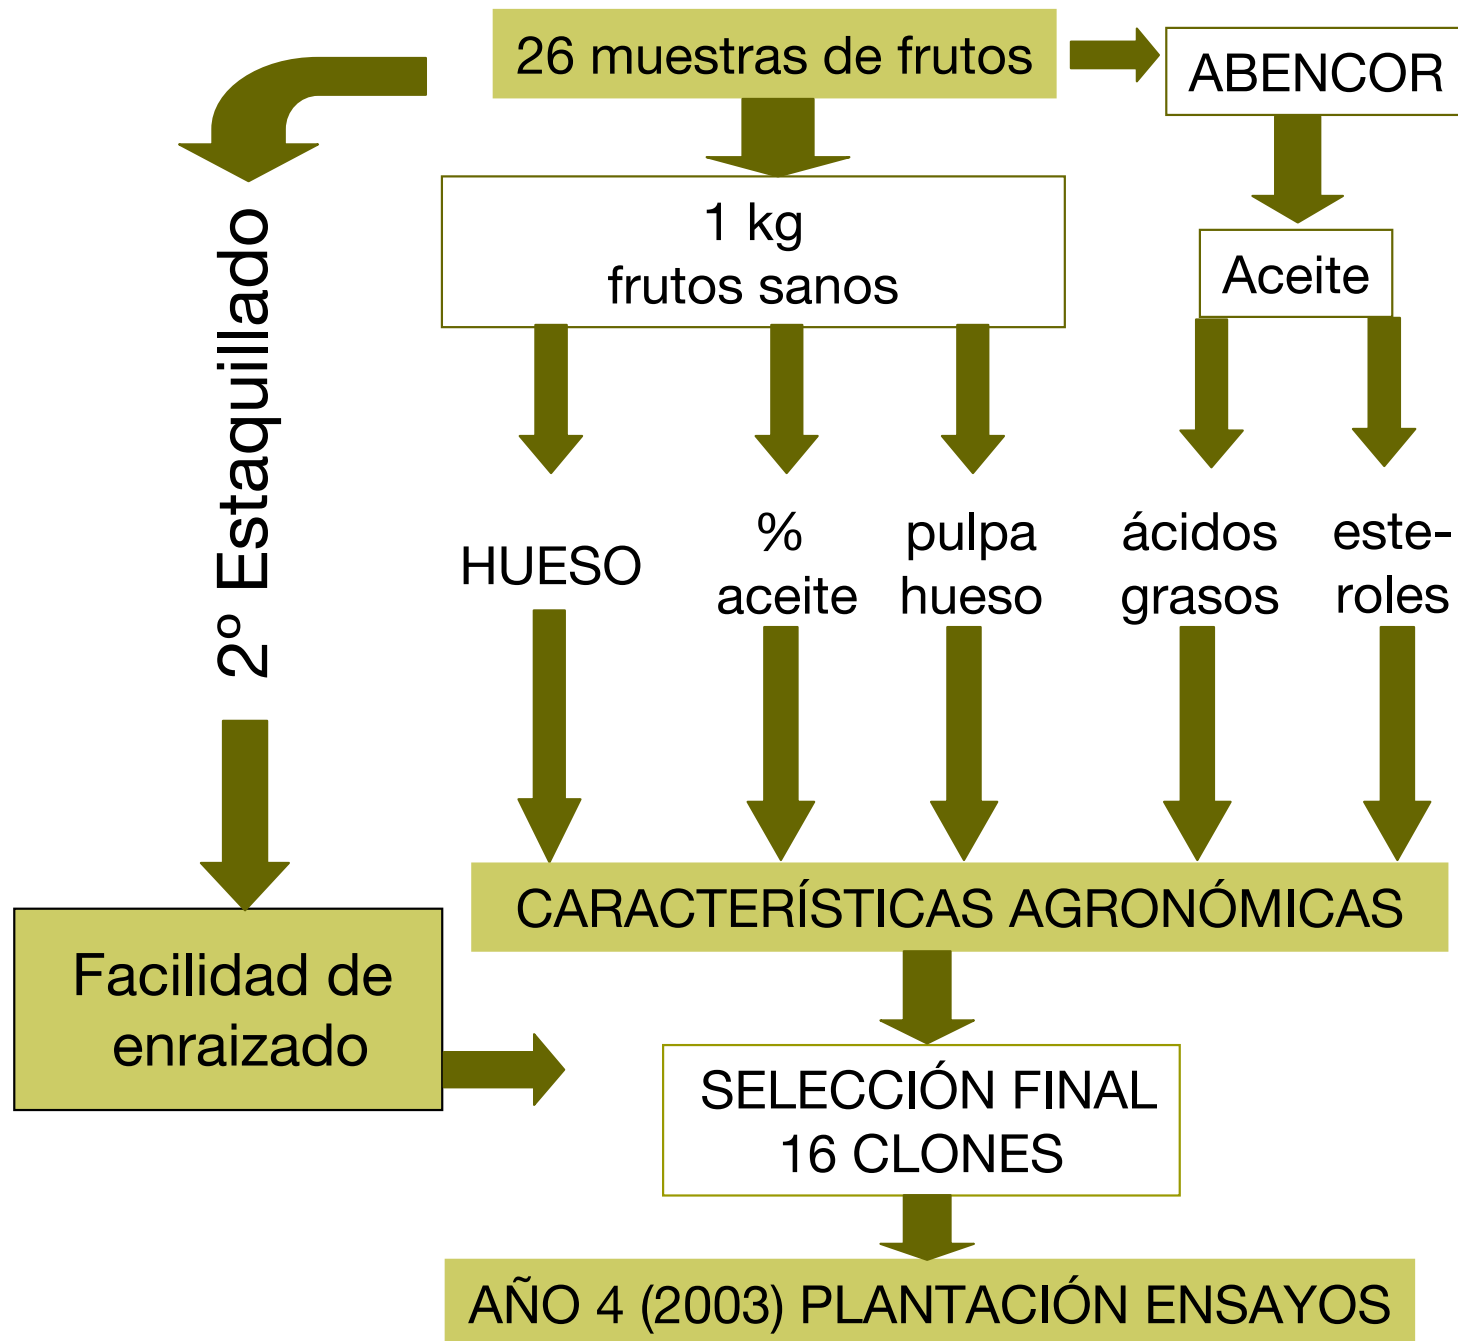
26 muestras de frutos

ABENCOR

2º Estaquillado

1 kg
frutos sanos

Aceite

HUESO

%
aceite

pulpa
hueso

ácidos
grasos

este-
roles

CARACTERÍSTICAS AGRONÓMICAS

Facilidad de
enraizado

SELECCIÓN FINAL
16 CLONES

AÑO 4 (2003) PLANTACIÓN ENSAYOS